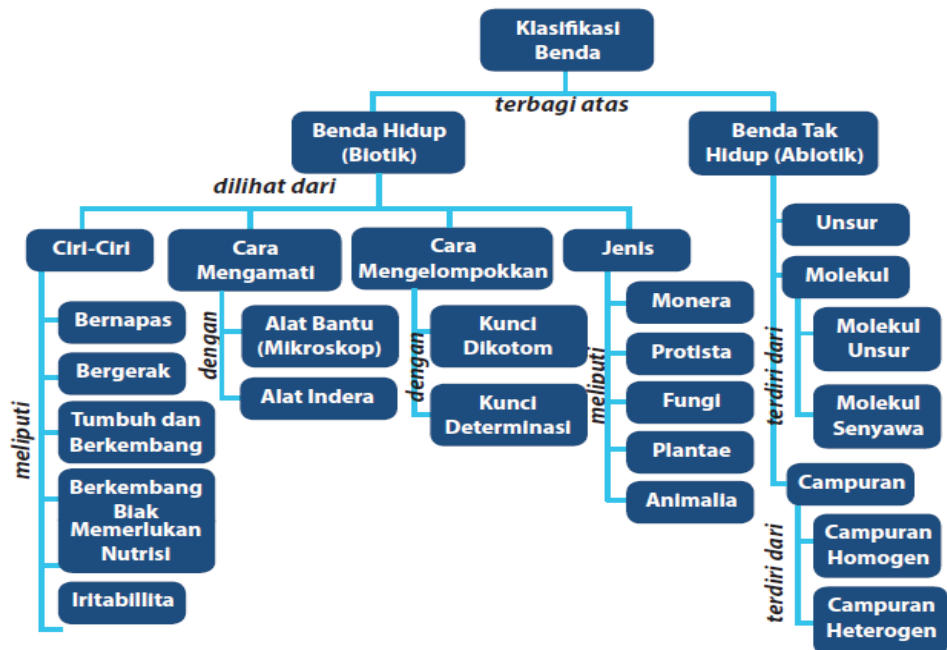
Klasifikasi Benda

terbagi atas

Benda Hidup (Biotik)

Benda Tak Hidup (Abiotik)

dilihat dari

Ciri-Ciri

meliputi

Bernapas

Bergerak

Tumbuh dan Berkembang

Berkembang Biak

Memerlukan Nutrisi

Iritabilita

Cara Mengamati

dengan

Alat Bantu (Mikroskop)

Alat Indera

Cara Mengelompokkan

dengan

Kunci Dikotom

Kunci Determinasi

Jenis

meliputi

Monera

Protista

Fungi

Plantae

Animalia

Unsur

Molekul

terdiri dari

Molekul Unsur

Molekul Senyawa

Campuran

terdiri dari

Campuran Homogen

Campuran Heterogen